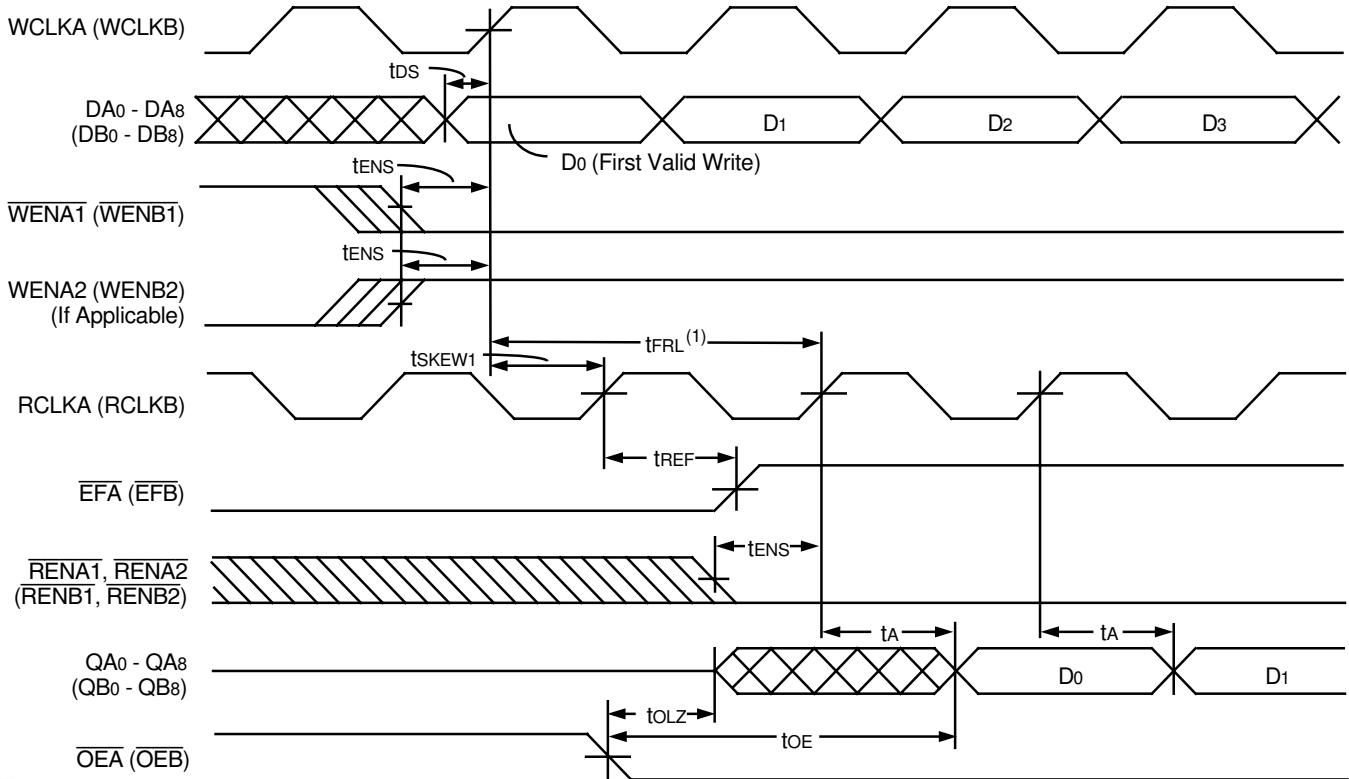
WCLKA (WCLKB)

$t_{DS}$

$DA_0$ - $DA_8$ ($DB_0$ - $DB_8$)

$D_1$

$D_2$

$D_3$

$D_0$ (First Valid Write)

$t_{ENS}$

$\overline{WENA1}$ ($\overline{WENB1}$)

$t_{ENS}$

WENA2 (WENB2) (If Applicable)

$t_{FRL}^{(1)}$

$t_{SKEW1}$

RCLKA (RCLKB)

$t_{REF}$

$\overline{EFA}$ ($\overline{EFB}$)

$t_{ENS}$

$\overline{RENA1}$, $\overline{RENA2}$ ($\overline{RENB1}$, $\overline{RENB2}$)

$t_A$

$t_A$

$QA_0$ - $QA_8$ ($QB_0$ - $QB_8$)

$D_0$

$D_1$

$t_{OLZ}$

$t_{OE}$

$\overline{OEA}$ ($\overline{OEB}$)